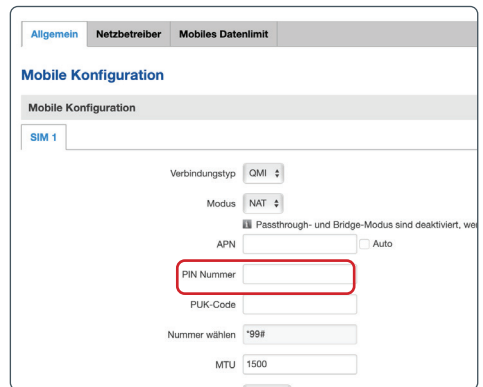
Allgemein Netzbetreiber Mobiles Datenlimit

Mobile Konfiguration

Mobile Konfiguration

SIM 1

Verbindungstyp QMI

Modus NAT

Passthrough- und Bridge-Modus sind deaktiviert, wer

APN
Auto

PIN Nummer

PUK-Code

Nummer wählen *99#

MTU 1500